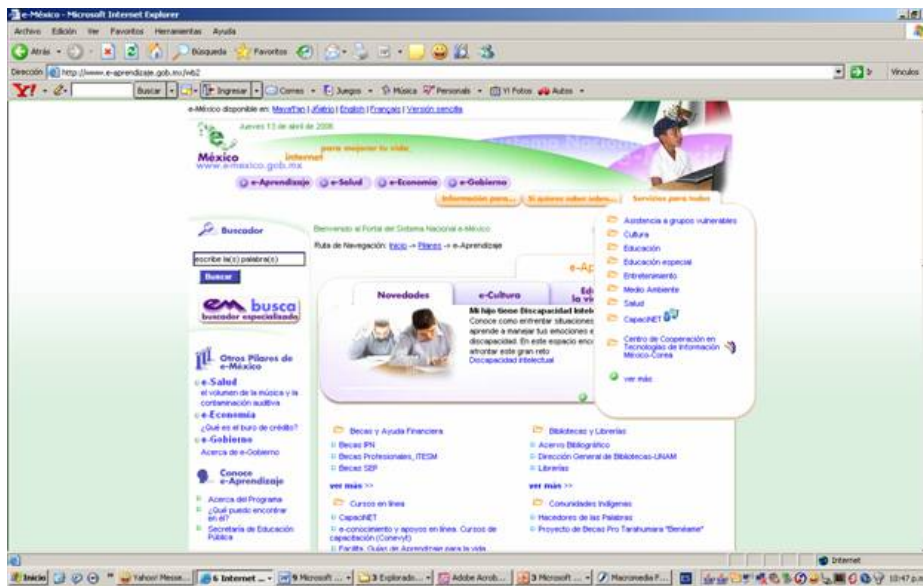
e-México - Microsoft Internet Explorer

Archivo Edición Ver Favoritos Herramientas Ayuda

Atrás Búsqueda Favoritos

Dirección http://www.e-aprendizaje.gob.mx/wb2

Vínculos

Y! Buscar Ingresar Correo Juegos Música Personales Fotos Autos

e-México disponible en: Maya/Tsn | Zapoteco | English | Français | Versión sencilla

Jueves 13 de abril de 2006

México internet para mejorar tu vida www.e-mexico.gob.mx

e-Aprendizaje e-Salud e-Economía e-Gobierno

Información para... Si quieres saber sobre... Servicios para todos

Buscador

escribe la(s) palabra(s)

Buscar

em busca buscador especializado

Otros Pilares de e-México

e-Salud
el volumen de la música y la contaminación auditiva

e-Economía
¿Qué es el buro de crédito?

e-Gobierno
Acerca de e-Gobierno

Conoce e-Aprendizaje

Acerca del Programa
¿Qué puedo encontrar en él?
Secretaría de Educación Pública

Bienvenido al Portal del Sistema Nacional e-México

Ruta de Navegación: Inicio -> Pilares -> e-Aprendizaje

e-Ap

Novedades e-Cultura Ed la vi

Mi hijo tiene Discapacidad Intel
Conoce como enfrentar situaciones aprende a manejar tus emociones e discapacidad. En este espacio enc afrontar este gran reto
Discapacidad intelectual

Asistencia a grupos vulnerables
Cultura
Educación
Educación especial
Entretenimiento
Medio Ambiente
Salud
CapaciNET
Centro de Cooperación en Tecnologías de Información México-Corea
ver más

Becas y Ayuda Financiera
Becas IPN
Becas Profesionales_ITESM
Becas SEP
ver más >>

Bibliotecas y Librerías
Acervo Bibliográfico
Dirección General de Bibliotecas-UNAM
Librerías
ver más >>

Cursos en línea
CapaciNET
e-conocimiento y apoyos en línea. Cursos de capacitación (Conevyt)
Parrilla. Guías de Aprendizaje para la vida

Comunidades Indígenas
Hacedores de las Palabras
Proyecto de Becas Pro Tarahumara "Benéame"

Internet

Inicio Yahoo! Messe... 6 Internet ... 9 Microsoft ... 3 Explorado... Adobe Acrob... 3 Microsoft ... Macromedia F... 10:47 a.